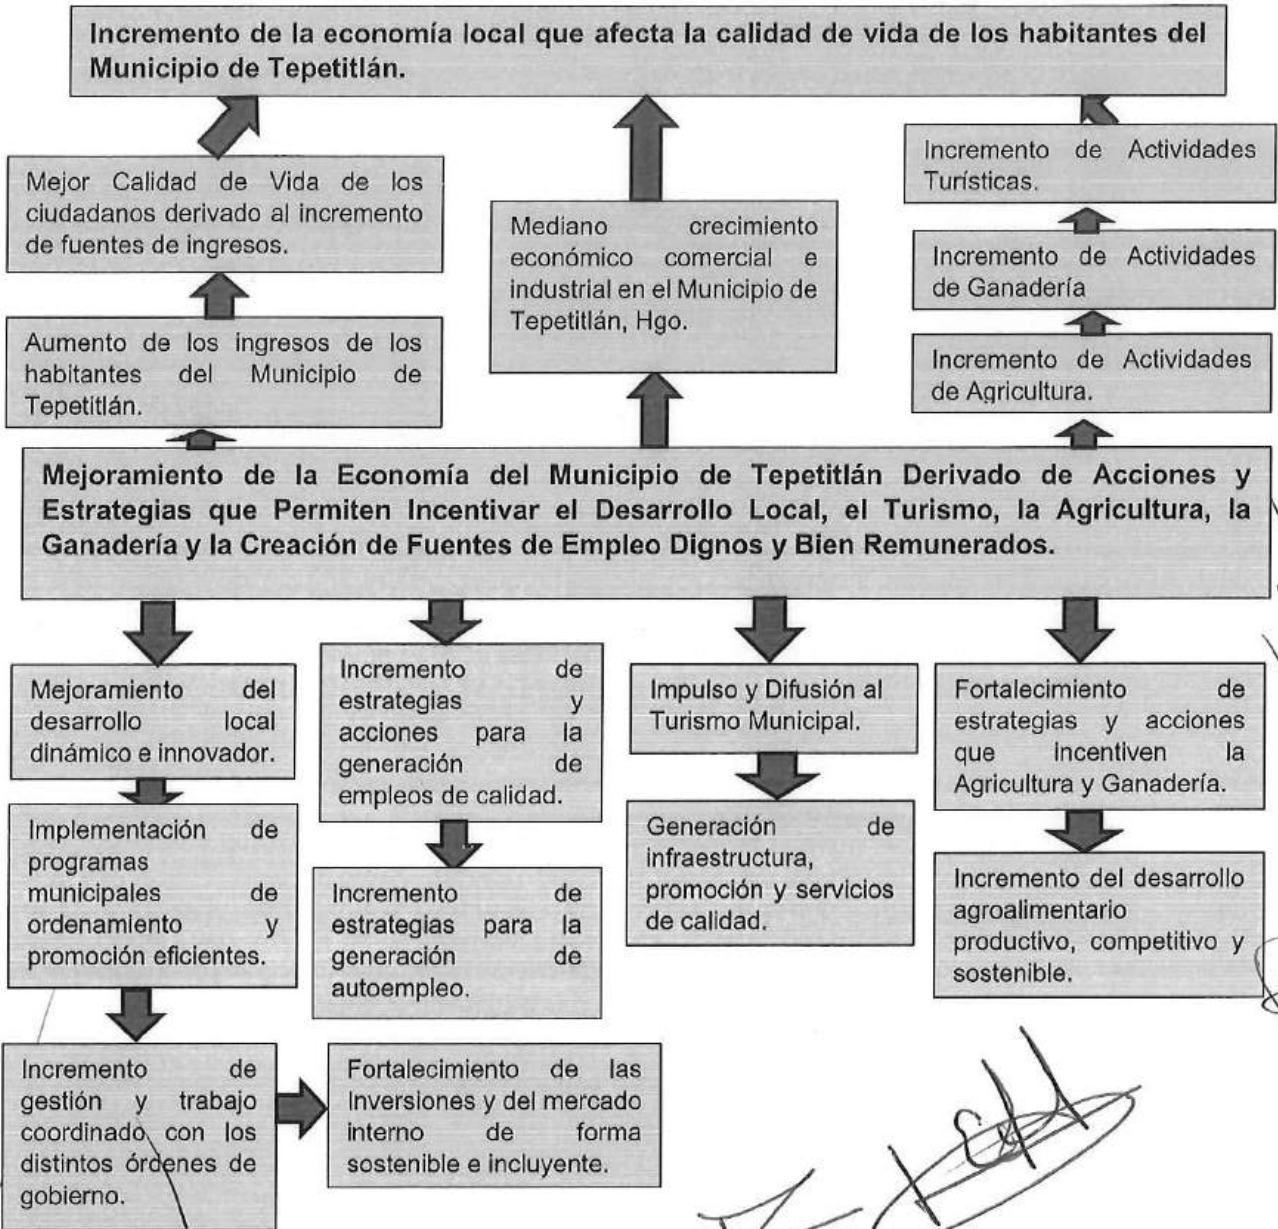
Incremento de la economía local que afecta la calidad de vida de los habitantes del Municipio de Tepetitlán.

Mejor Calidad de Vida de los ciudadanos derivado al incremento de fuentes de ingresos.

Aumento de los ingresos de los habitantes del Municipio de Tepetitlán.

Mediano crecimiento económico comercial e industrial en el Municipio de Tepetitlán, Hgo.

Incremento de Actividades Turísticas.

Incremento de Actividades de Ganadería.

Incremento de Actividades de Agricultura.

Mejoramiento de la Economía del Municipio de Tepetitlán Derivado de Acciones y Estrategias que Permiten Incentivar el Desarrollo Local, el Turismo, la Agricultura, la Ganadería y la Creación de Fuentes de Empleo Dignos y Bien Remunerados.

Mejoramiento del desarrollo local dinámico e innovador.

Implementación de programas municipales de ordenamiento y promoción eficientes.

Incremento de gestión y trabajo coordinado con los distintos órdenes de gobierno.

Incremento de estrategias y acciones para la generación de empleos de calidad.

Incremento de estrategias para la generación de autoempleo.

Fortalecimiento de las Inversiones y del mercado interno de forma sostenible e incluyente.

Impulso y Difusión al Turismo Municipal.

Generación de infraestructura, promoción y servicios de calidad.

Fortalecimiento de estrategias y acciones que incentiven la Agricultura y Ganadería.

Incremento del desarrollo agroalimentario productivo, competitivo y sostenible.